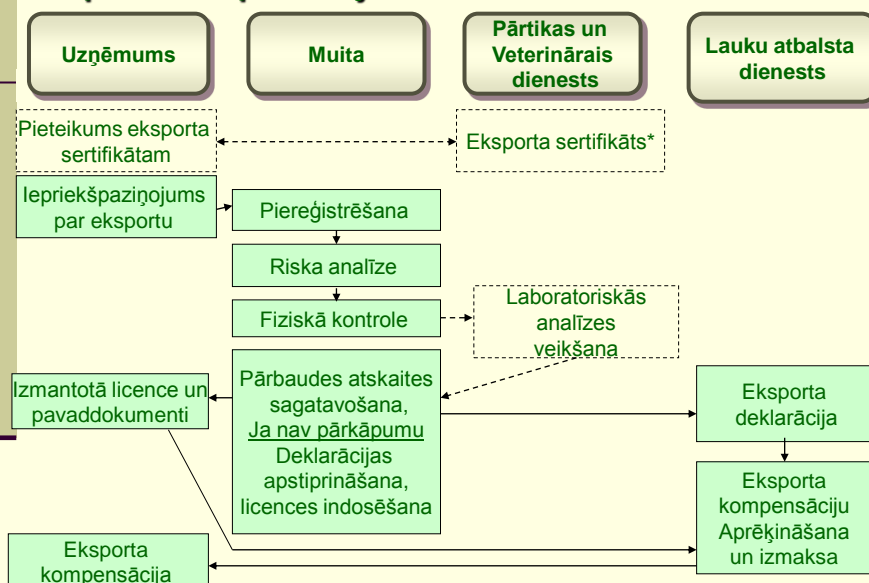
Uzņēmums

Muita

Pārtikas un Veterinārais dienests

Lauku atbalsta dienests

Pieteikums eksporta sertifikātam

Eksporta sertifikāts*

Iepriekšpaziņojums par eksportu

Piereģistrēšana

Riska analīze

Fiziskā kontrole

Laboratoriskās analīzes veikšana

Izmantotā licence un pavaddokumenti

Pārbaudes atskaites sagatavošana, Ja nav pārkāpumu Deklarācijas apstiprināšana, licences indosēšana

Eksporta deklarācija

Eksporta kompensāciju Aprēķināšana un izmaksa

Eksporta kompensācija